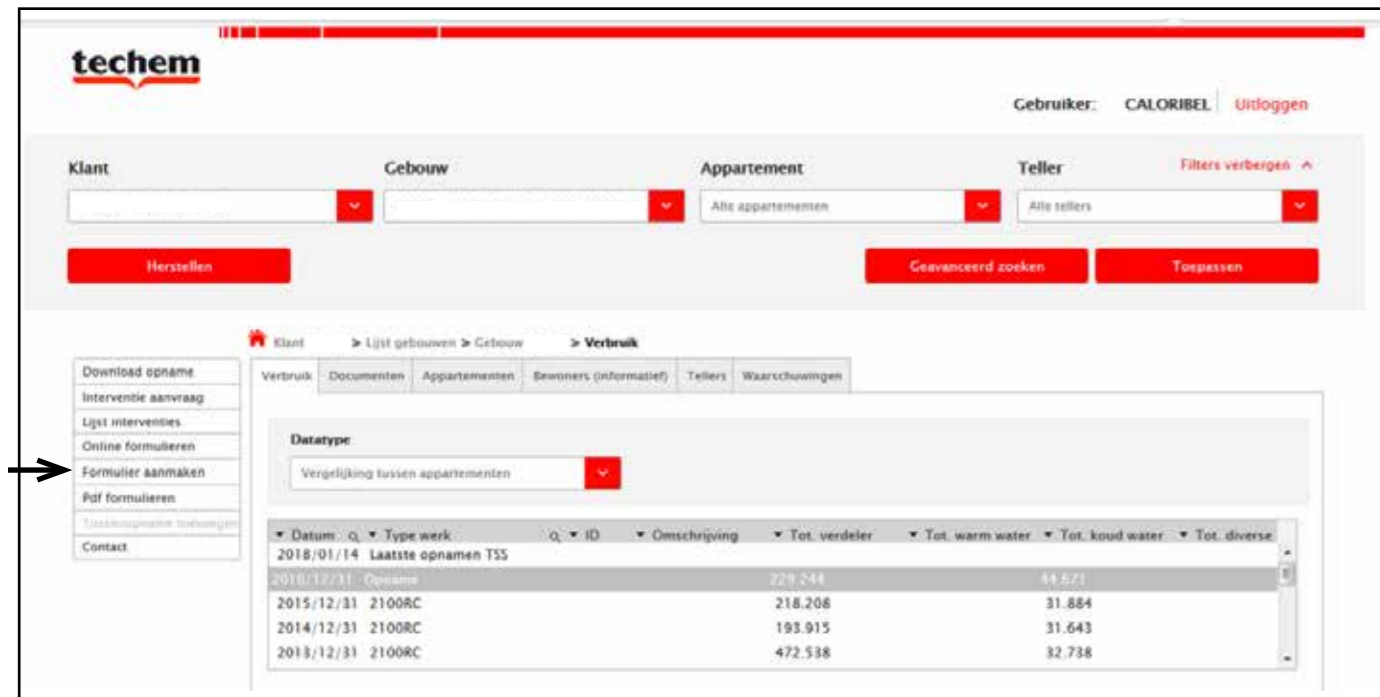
techem

Gebruiker: CALORIBEL Uitloggen

Klant

Gebouw

Appartement

Teller

Filters verbergen ^

Alle appartementen

Alle tellers

Herstellen

Geavanceerd zoeken

Toepassen

Klant > Lijst gebouwen > Gebouw > Verbruik

Download opname
Interventie aanvraag
Lijst interventies
Online formulieren
Formulier aanmaken
Pdf formulieren
Tussenopname toevoegen
Contact

Verbruik | Documenten | Appartementen | Bewoners (informatief) | Tellers | Waarschuwingen

Datatype

Vergelijking tussen appartementen

| Datum | Type werk | ID | Omschrijving | Tot. verdeler | Tot. warm water | Tot. koud water | Tot. diverse |
|---|---|---|---|---|---|---|---|
| 2018/01/14 | Laatste opnamen TSS | | | | | | |
| 2016/12/31 | Opname | | | 229.244 | | 44.671 | |
| 2015/12/31 | 2100RC | | | 218.208 | | 31.884 | |
| 2014/12/31 | 2100RC | | | 193.915 | | 31.643 | |
| 2013/12/31 | 2100RC | | | 472.538 | | 32.738 | |